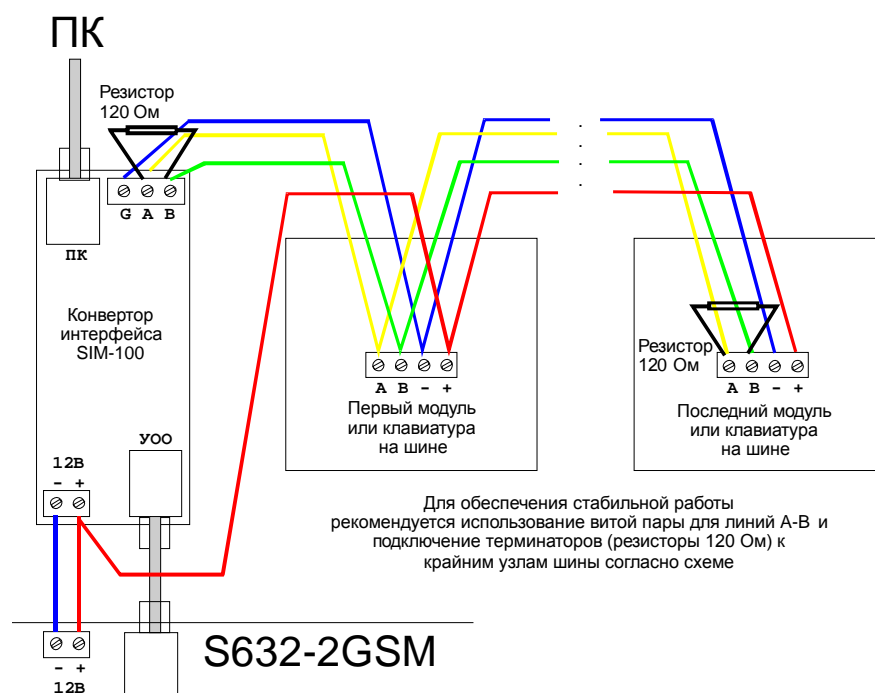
ПК

Резистор
120 Ом

G A B

ПК

Конвертор
интерфейса
SIM-100

12В
- +

УОО

A B - +
Первый модуль
или клавиатура
на шине

Резистор
120 Ом

A B - +
Последний модуль
или клавиатура
на шине

Для обеспечения стабильной работы
рекомендуется использование витой пары для линий A-B и
подключение терминаторов (резисторы 120 Ом) к
крайним узлам шины согласно схеме

- +
12В

S632-2GSM